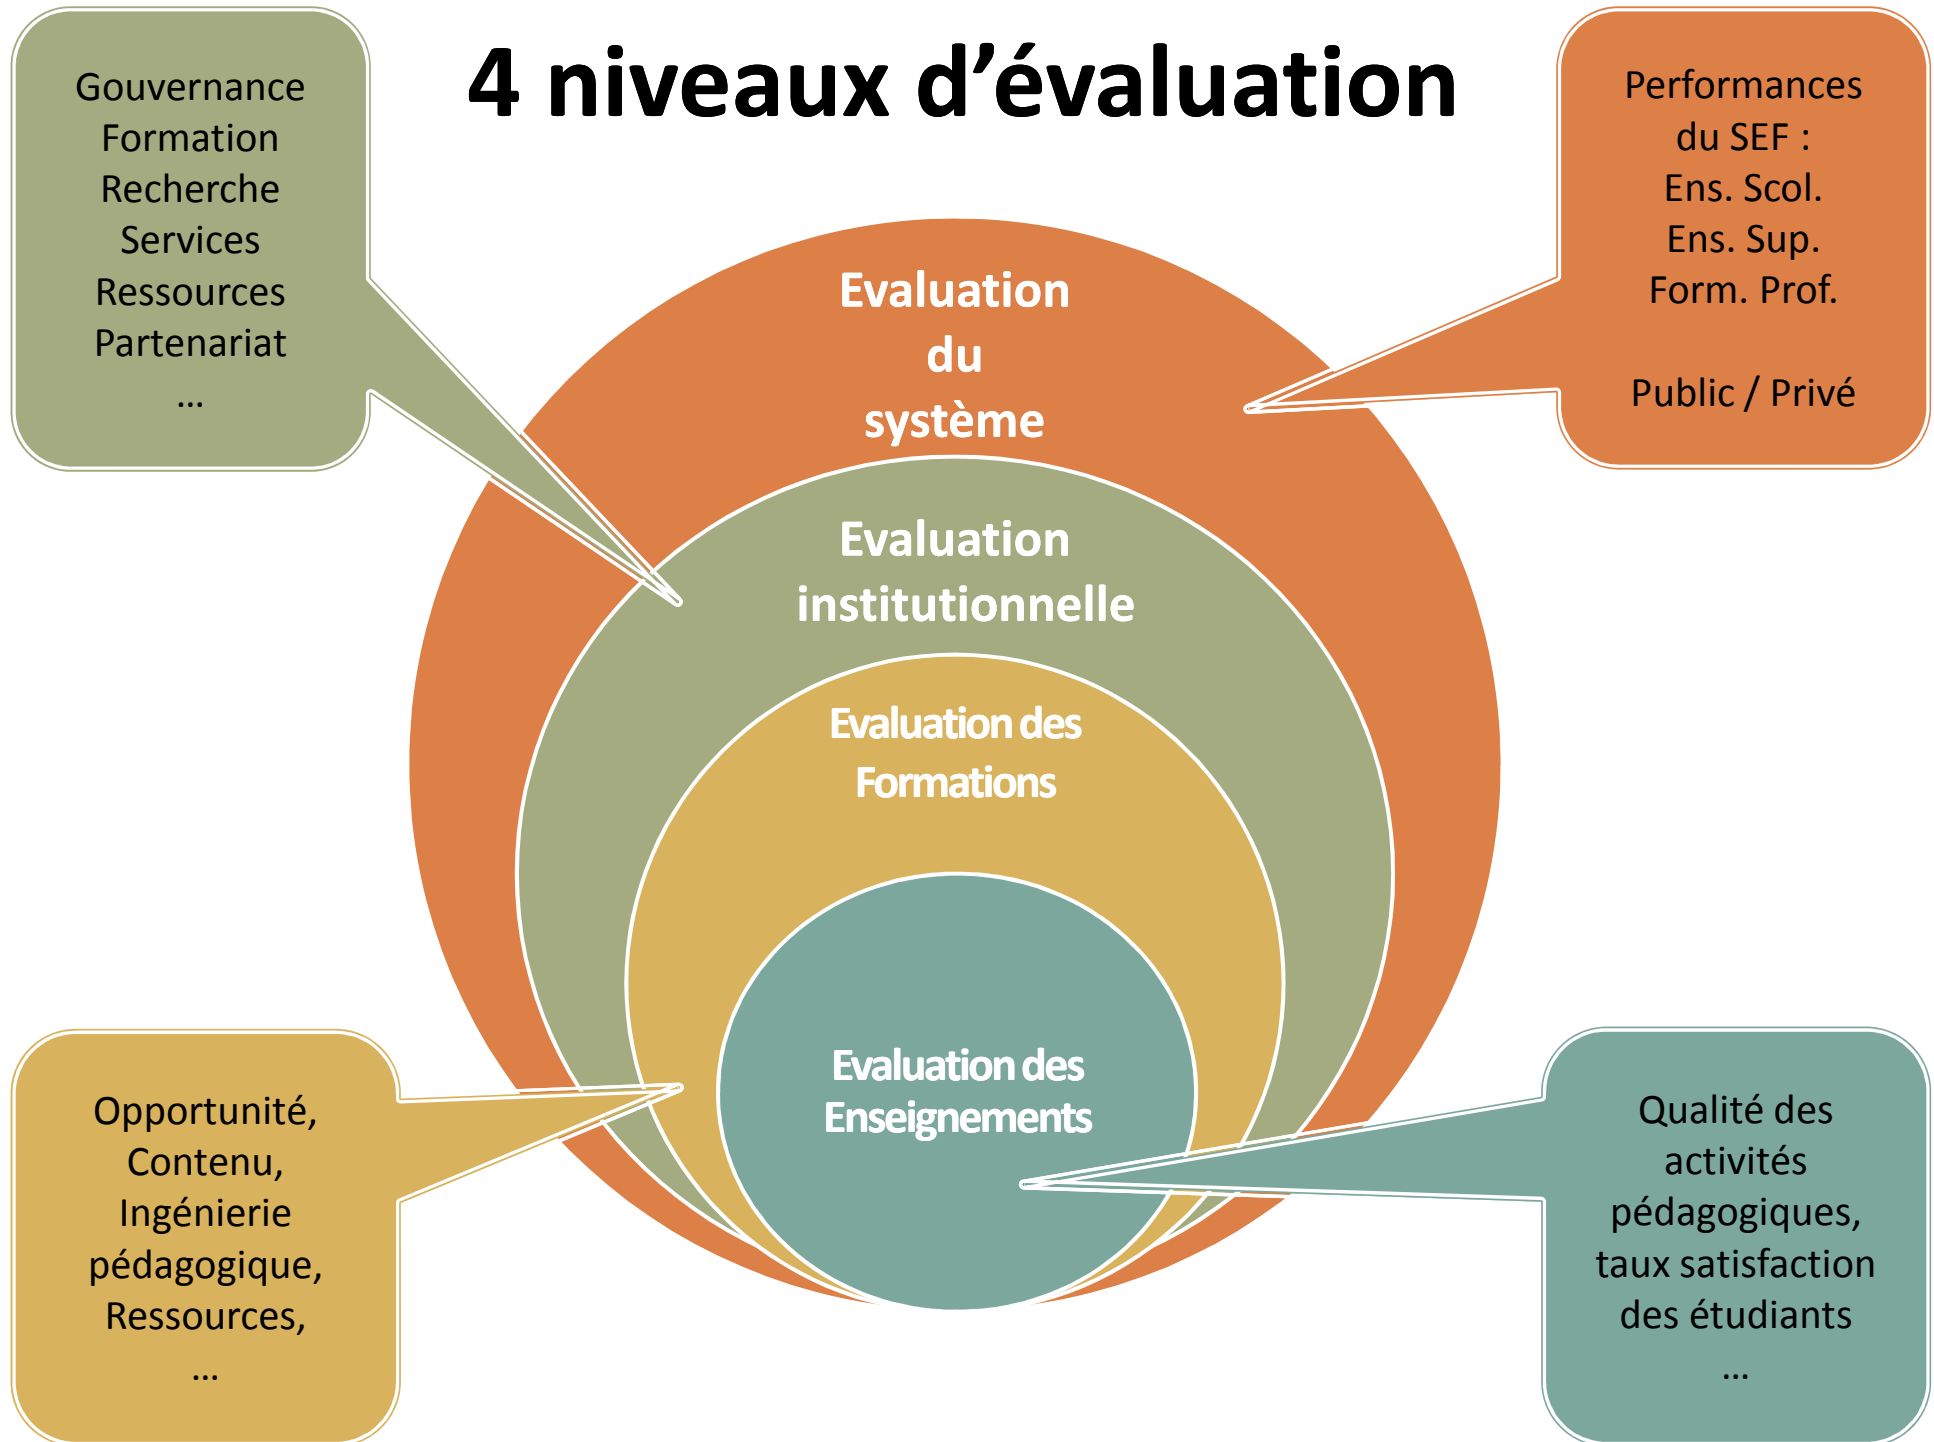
4 niveaux d'évaluation

Gouvernance
Formation
Recherche
Services
Ressources
Partenariat
…

Performances du SEF :
Ens. Scol.
Ens. Sup.
Form. Prof.

Public / Privé

Evaluation du système

Evaluation institutionnelle

Evaluation des Formations

Evaluation des Enseignements

Opportunité,
Contenu,
Ingénierie pédagogique,
Ressources,
…

Qualité des activités pédagogiques,
taux satisfaction des étudiants
…